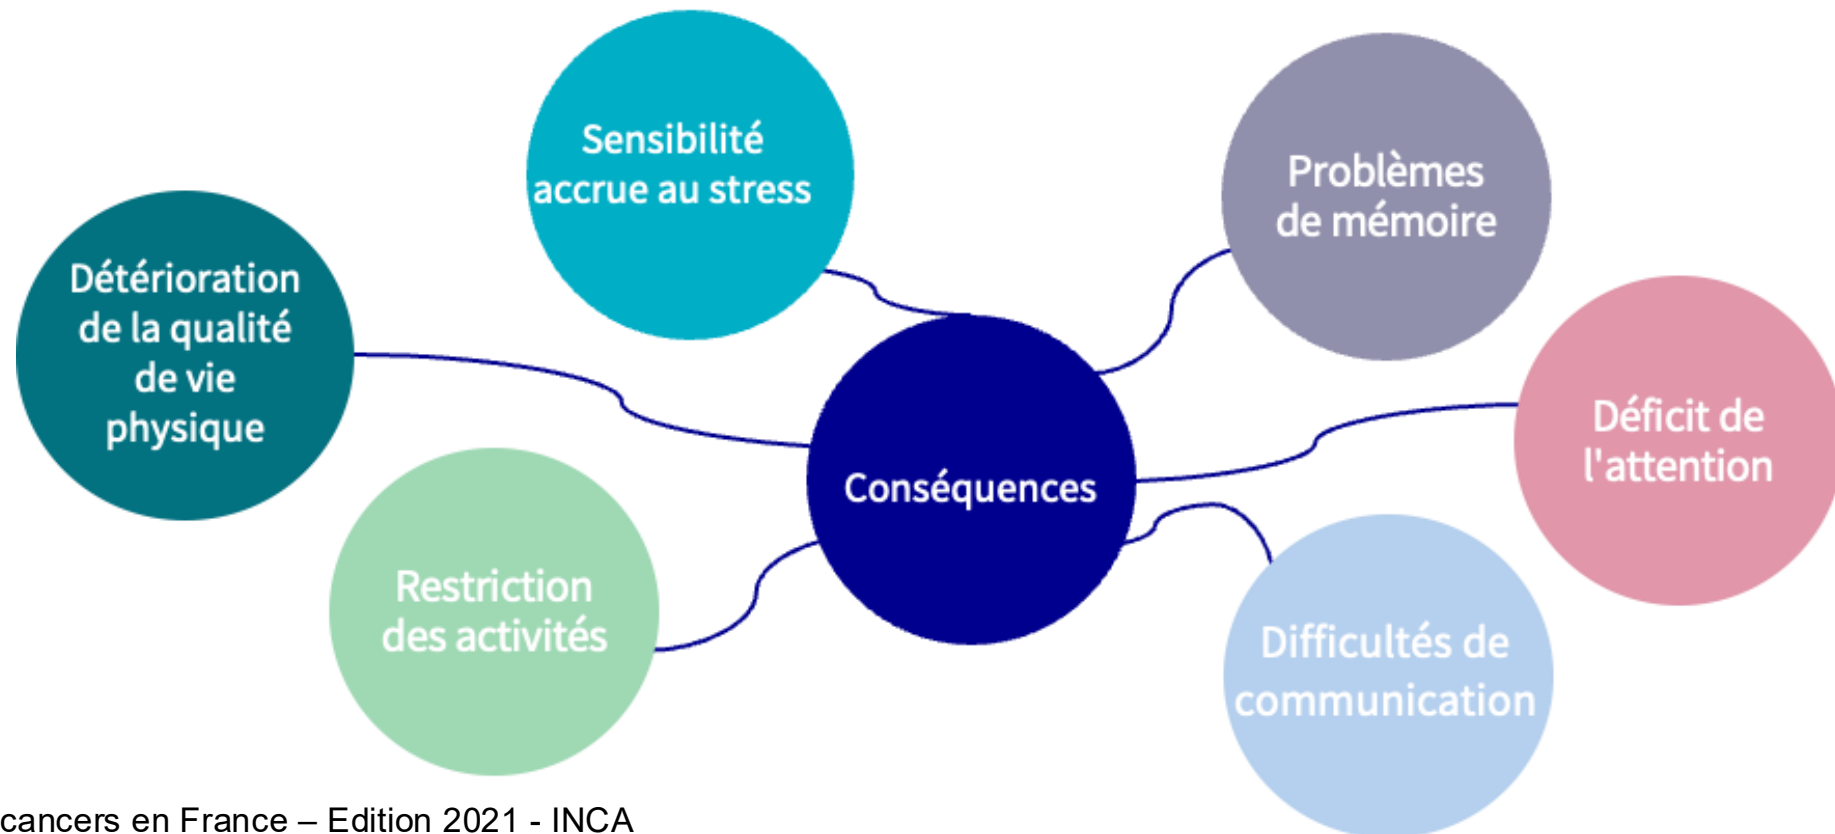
Sensibilité accrue au stress

Problèmes de mémoire

Détérioration de la qualité de vie physique

Conséquences

Déficit de l'attention

Restriction des activités

Difficultés de communication

cancers en France – Edition 2021 - INCA